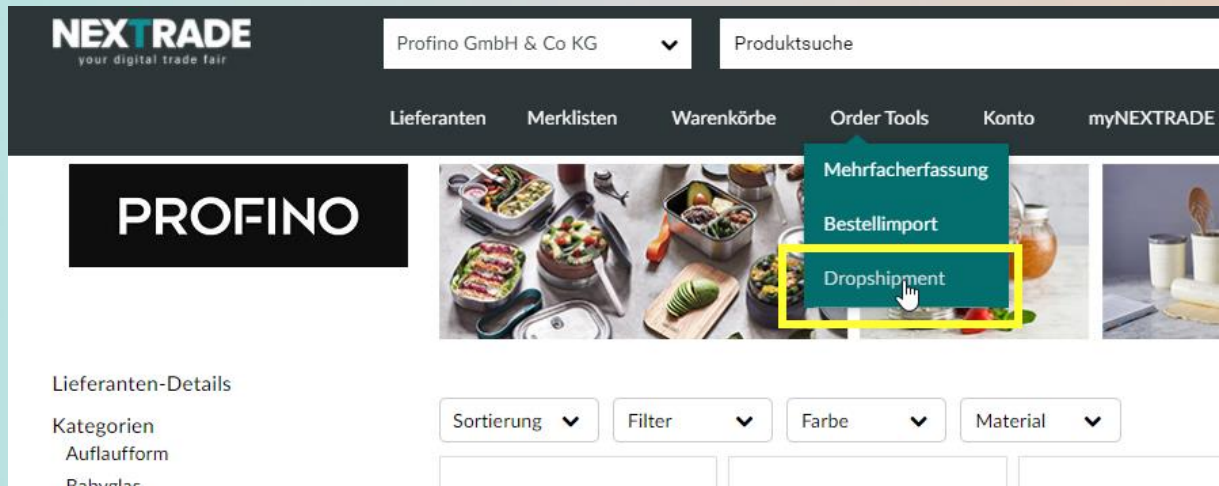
NEXTRADE
your digital trade fair

Profino GmbH & Co KG
Produktsuche

Lieferanten Merklisten Warenkörbe Order Tools Konto myNEXTRADE

PROFINO

Mehrfacherfassung
Bestellimport
Dropshipment

Lieferanten-Details

Kategorien
Auflaufform
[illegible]

Sortierung
Filter
Farbe
Material